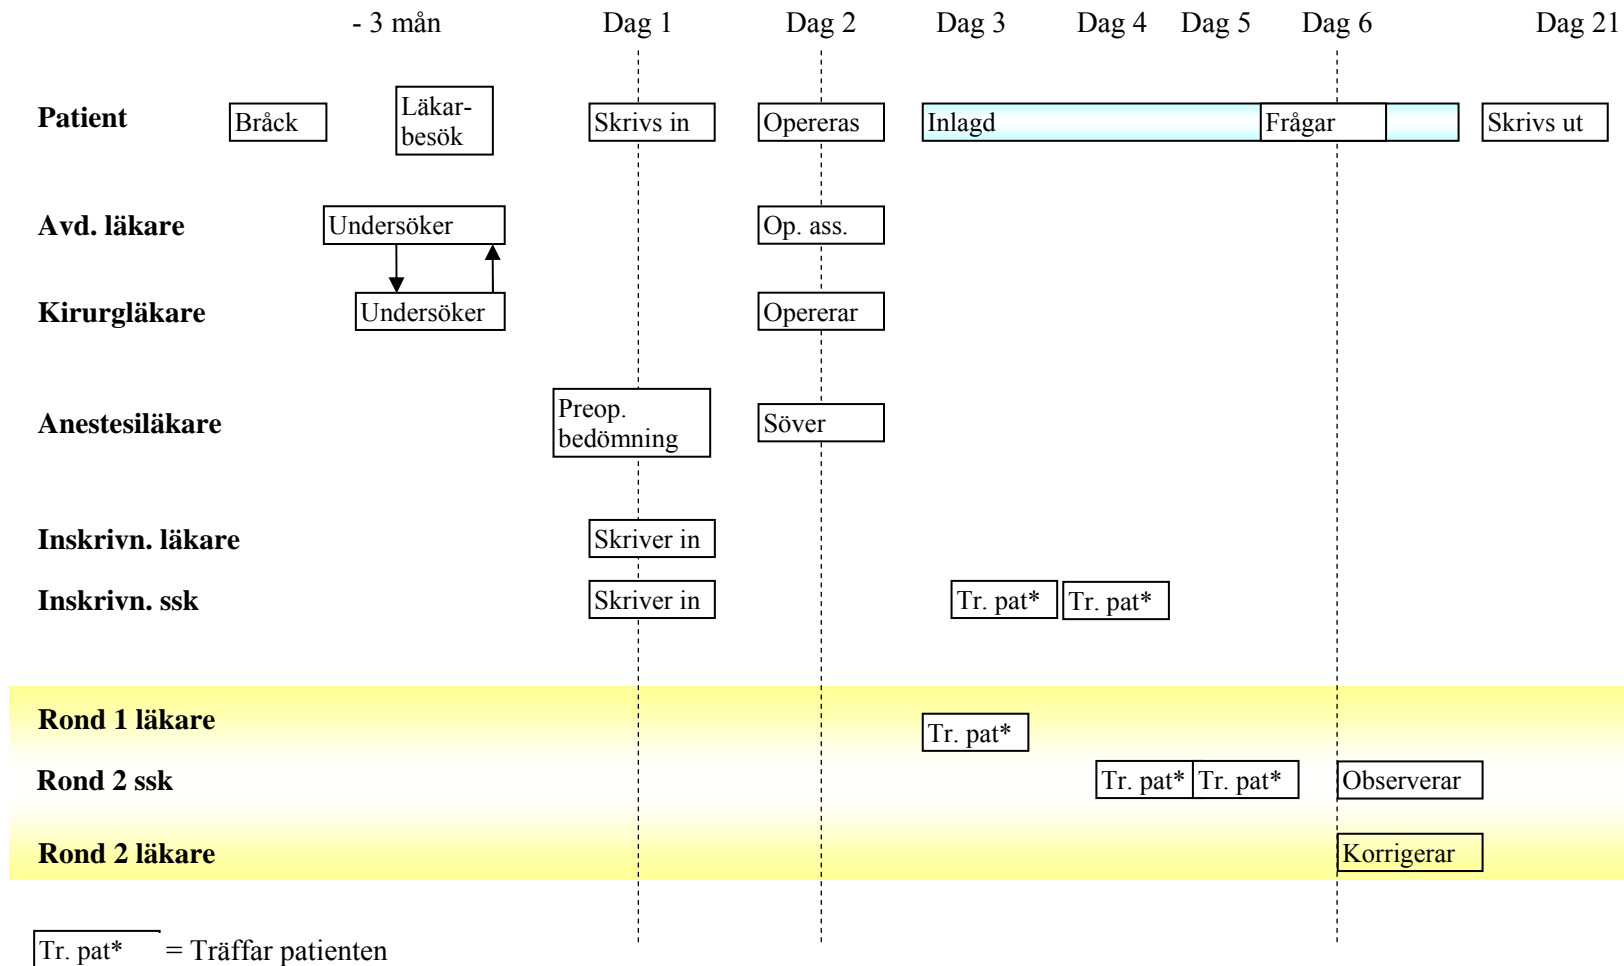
- 3 mån Dag 1 Dag 2 Dag 3 Dag 4 Dag 5 Dag 6 Dag 21

Patient
Bråck
Läkarbesök
Skrivs in
Opereras
Inlagd
Frågar
Skrivs ut

Avd. läkare
Undersöker
Op. ass.

Kirurgläkare
Undersöker
Opererar

Anestesiläkare
Preop. bedömning
Söver

Inskrivn. läkare
Skriver in

Inskrivn. ssk
Skriver in
Tr. pat*
Tr. pat*

Rond 1 läkare
Tr. pat*

Rond 2 ssk
Tr. pat*
Tr. pat*
Observerar

Rond 2 läkare
Korrigerar

Tr. pat* = Träffar patienten